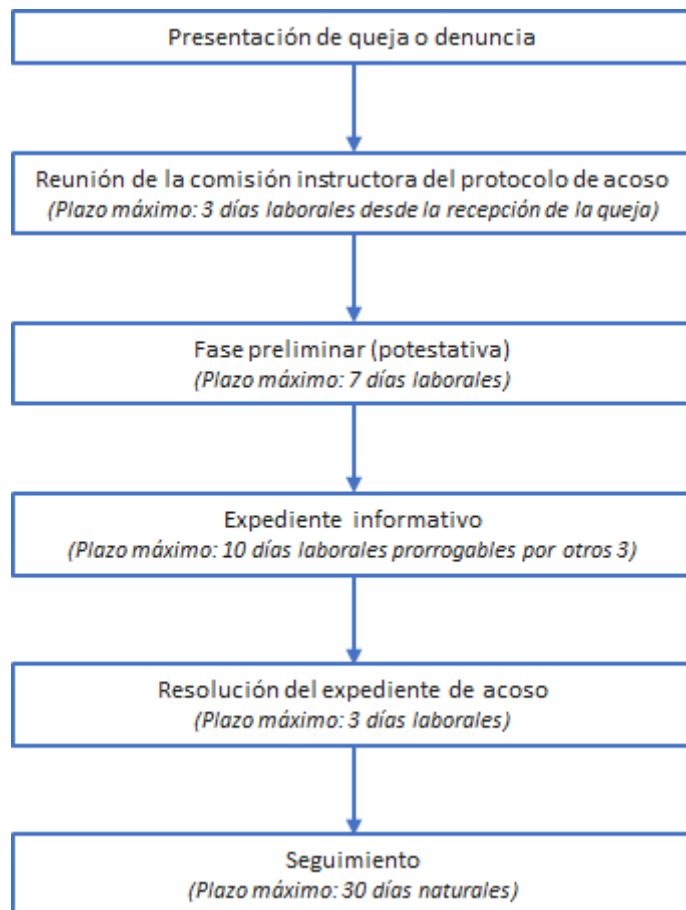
Presentación de queja o denuncia

Reunión de la comisión instructora del protocolo de acoso
(Plazo máximo: 3 días laborales desde la recepción de la queja)

Fase preliminar (potestativa)
(Plazo máximo: 7 días laborales)

Expediente informativo
(Plazo máximo: 10 días laborales prorrogables por otros 3)

Resolución del expediente de acoso
(Plazo máximo: 3 días laborales)

Seguimiento
(Plazo máximo: 30 días naturales)